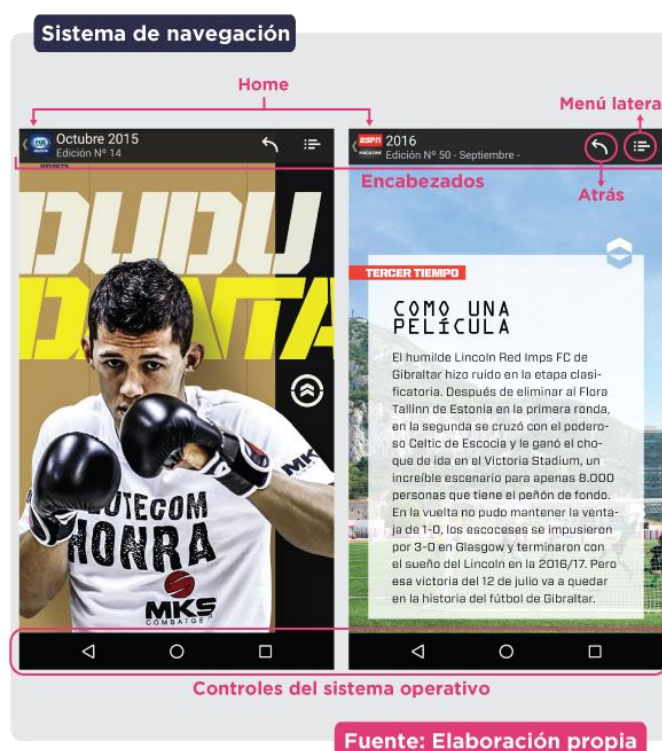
Sistema de navegación

Home

Menú latera

Octubre 2015
Edición Nº 14

2016
Edición Nº 50 - Septiembre -

Encabezados

Atrás

DUDU DATA

TERCER TIEMPO

COMO UNA PELÍCULA

El humilde Lincoln Red Imps FC de Gibraltar hizo ruido en la etapa clasificatoria. Después de eliminar al Flora Tallinn de Estonia en la primera ronda, en la segunda se cruzó con el poderoso Celtic de Escocia y le ganó el choque de ida en el Victoria Stadium, un increíble escenario para apenas 8.000 personas que tiene el peñón de fondo. En la vuelta no pudo mantener la ventaja de 1-0, los escoceses se impusieron por 3-0 en Glasgow y terminaron con el sueño del Lincoln en la 2016/17. Pero esa victoria del 12 de julio va a quedar en la historia del fútbol de Gibraltar.

LUTECOM HONRA

MKS COMBATGEAR

Controles del sistema operativo

Fuente: Elaboración propia